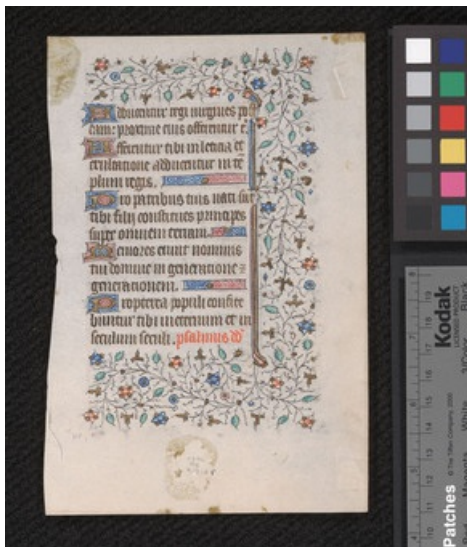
Adducentur regi virgines post eam: proxime eius offerentur tibi.
Afferentur tibi in letitia et exultatione adducentur in templum regis.
Pro patribus tuis nati sunt tibi filii constitues eos principes super omnem terram.
Memores erunt nominis tui domine in generatione et generationem.
Propterea populi confitebuntur tibi in eternum et in seculum seculi. psalmus dd

Kodak
Patches
© The Tiffen Company 2000
LICENSED PRODUCT
Black
3/Color
White
Magenta
1 2 3 4 5 6 7 8 9 10 11 12 13 14 15 16 17 18 19